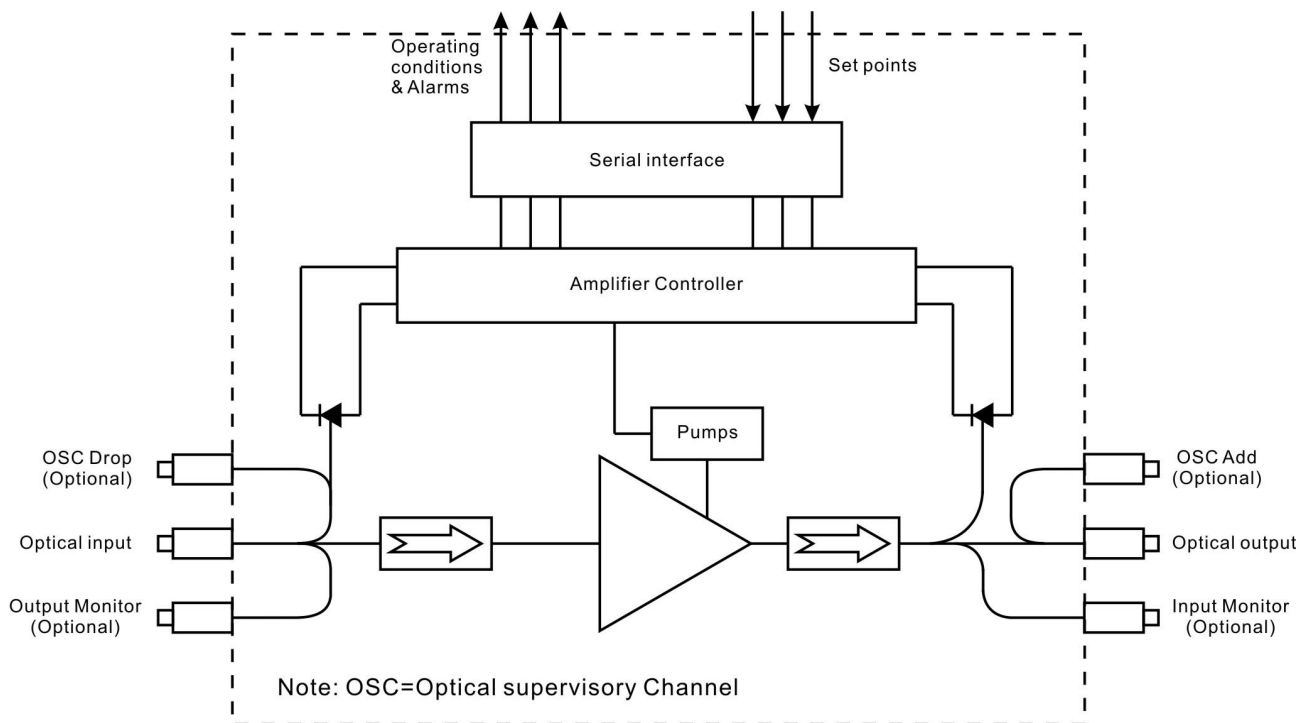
Operating conditions & Alarms

Set points

Serial interface

Amplifier Controller

Pumps

OSC Drop (Optional)

Optical input

Output Monitor (Optional)

OSC Add (Optional)

Optical output

Input Monitor (Optional)

Note: OSC=Optical supervisory Channel